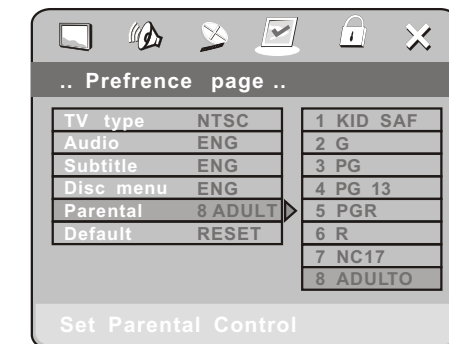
.. Prefrence page ..

| TV type | NTSC |
|---|---|
| Audio | ENG |
| Subtitle | ENG |
| Disc menu | ENG |
| Parental | 8 ADULT |
| Default | RESET |

1 KID SAF
2 G
3 PG
4 PG 13
5 PGR
6 R
7 NC17
8 ADULTO

Set Parental Control